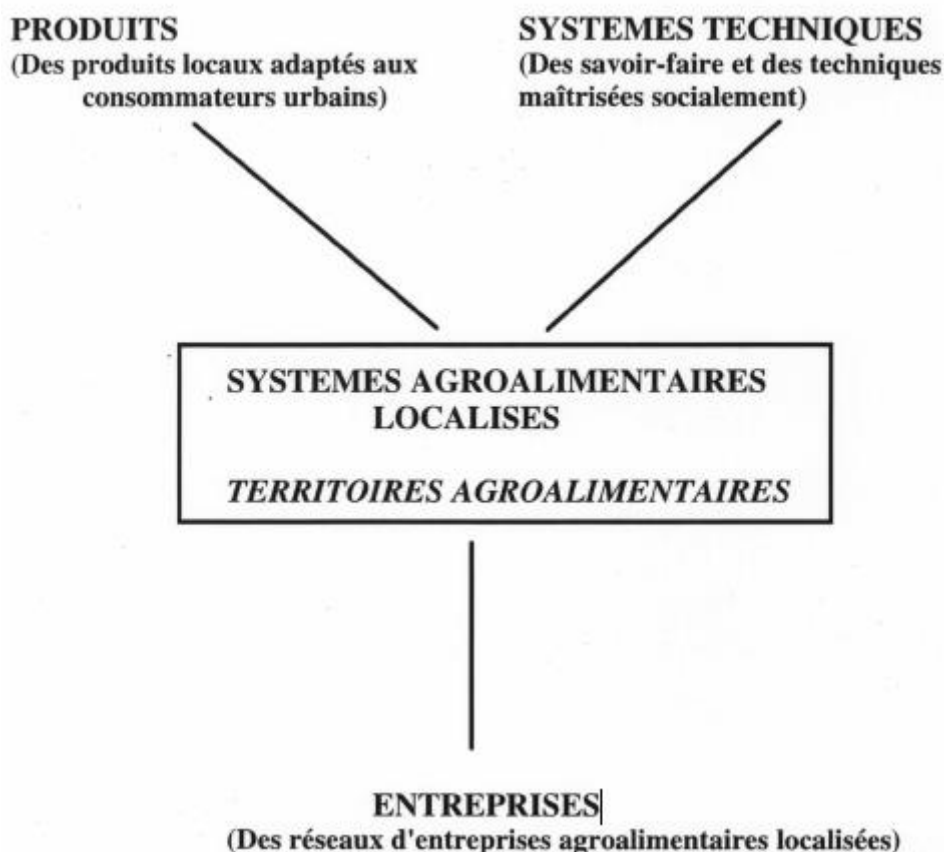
PRODUITS
(Des produits locaux adaptés aux consommateurs urbains)

SYSTEMES TECHNIQUES
(Des savoir-faire et des techniques maîtrisées socialement)

SYSTEMES AGROALIMENTAIRES LOCALISES

TERRITOIRES AGROALIMENTAIRES

ENTREPRISES
(Des réseaux d'entreprises agroalimentaires localisées)